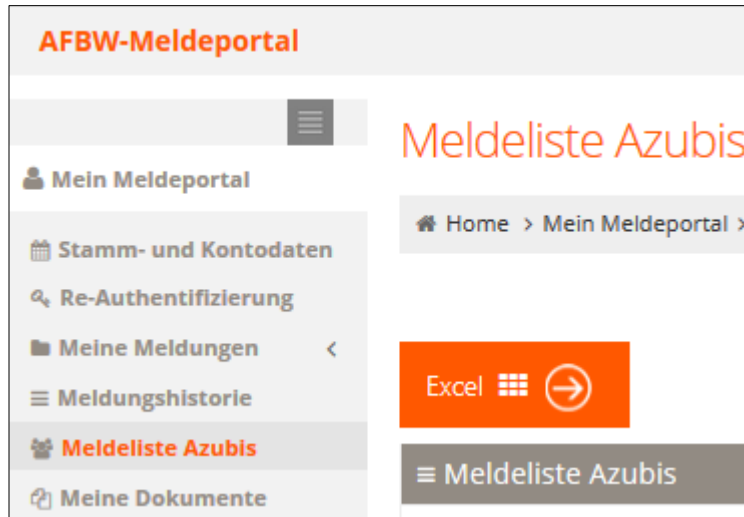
AFBW-Meldeportal

Mein Meldeportal

Stamm- und Kontodaten

Re-Authentifizierung

Meine Meldungen

Meldungshistorie

Meldeliste Azubis

Meine Dokumente

Meldeliste Azubis

Home > Mein Meldeportal >

Excel

≡ Meldeliste Azubis